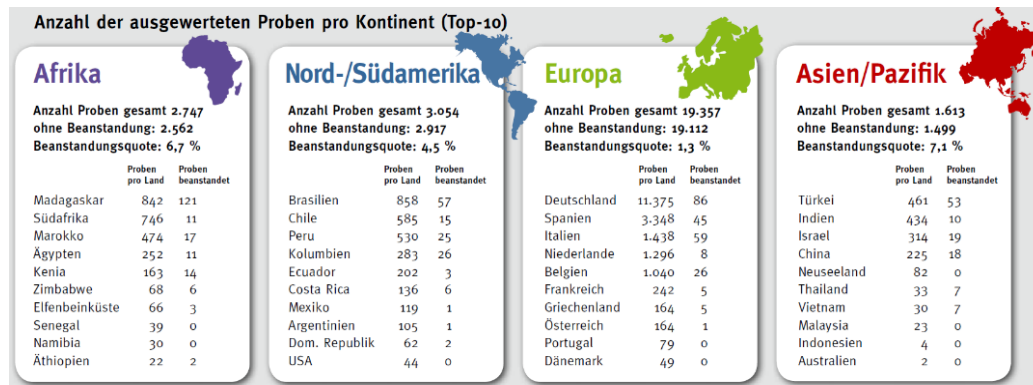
Anzahl der ausgewerteten Proben pro Kontinent (Top-10)

Afrika

Anzahl Proben gesamt 2.747
ohne Beanstandung: 2.562
Beanstandungsquote: 6,7 %

| | Proben pro Land | Proben beanstandet |
|---|---|---|
| Madagaskar | 842 | 121 |
| Südafrika | 746 | 11 |
| Marokko | 474 | 17 |
| Ägypten | 252 | 11 |
| Kenia | 163 | 14 |
| Zimbabwe | 68 | 6 |
| Elfenbeinküste | 66 | 3 |
| Senegal | 39 | 0 |
| Namibia | 30 | 0 |
| Äthiopien | 22 | 2 |

Nord-/Südamerika

Anzahl Proben gesamt 3.054
ohne Beanstandung: 2.917
Beanstandungsquote: 4,5 %

| | Proben pro Land | Proben beanstandet |
|---|---|---|
| Brasilien | 858 | 57 |
| Chile | 585 | 15 |
| Peru | 530 | 25 |
| Kolumbien | 283 | 26 |
| Ecuador | 202 | 3 |
| Costa Rica | 136 | 6 |
| Mexiko | 119 | 1 |
| Argentinien | 105 | 1 |
| Dom. Republik | 62 | 2 |
| USA | 44 | 0 |

Europa

Anzahl Proben gesamt 19.357
ohne Beanstandung: 19.112
Beanstandungsquote: 1,3 %

| | Proben pro Land | Proben beanstandet |
|---|---|---|
| Deutschland | 11.375 | 86 |
| Spanien | 3.348 | 45 |
| Italien | 1.438 | 59 |
| Niederlande | 1.296 | 8 |
| Belgien | 1.040 | 26 |
| Frankreich | 242 | 5 |
| Griechenland | 164 | 5 |
| Österreich | 164 | 1 |
| Portugal | 79 | 0 |
| Dänemark | 49 | 0 |

Asien/Pazifik

Anzahl Proben gesamt 1.613
ohne Beanstandung: 1.499
Beanstandungsquote: 7,1 %

| | Proben pro Land | Proben beanstandet |
|---|---|---|
| Türkei | 461 | 53 |
| Indien | 434 | 10 |
| Israel | 314 | 19 |
| China | 225 | 18 |
| Neuseeland | 82 | 0 |
| Thailand | 33 | 7 |
| Vietnam | 30 | 7 |
| Malaysia | 23 | 0 |
| Indonesien | 4 | 0 |
| Australien | 2 | 0 |